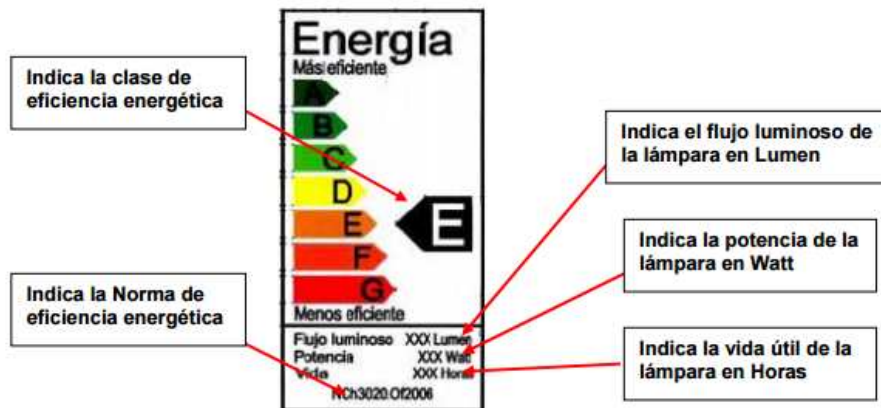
Energía
Más eficiente
A
B
C
D
E
F
G
Menos eficiente
E

Flujo luminoso XXX Lumen
Potencia XXX Watt
Vida XXX Horas
NCh3020.Of2006

Indica la clase de eficiencia energética

Indica la Norma de eficiencia energética

Indica el flujo luminoso de la lámpara en Lumen

Indica la potencia de la lámpara en Watt

Indica la vida útil de la lámpara en Horas